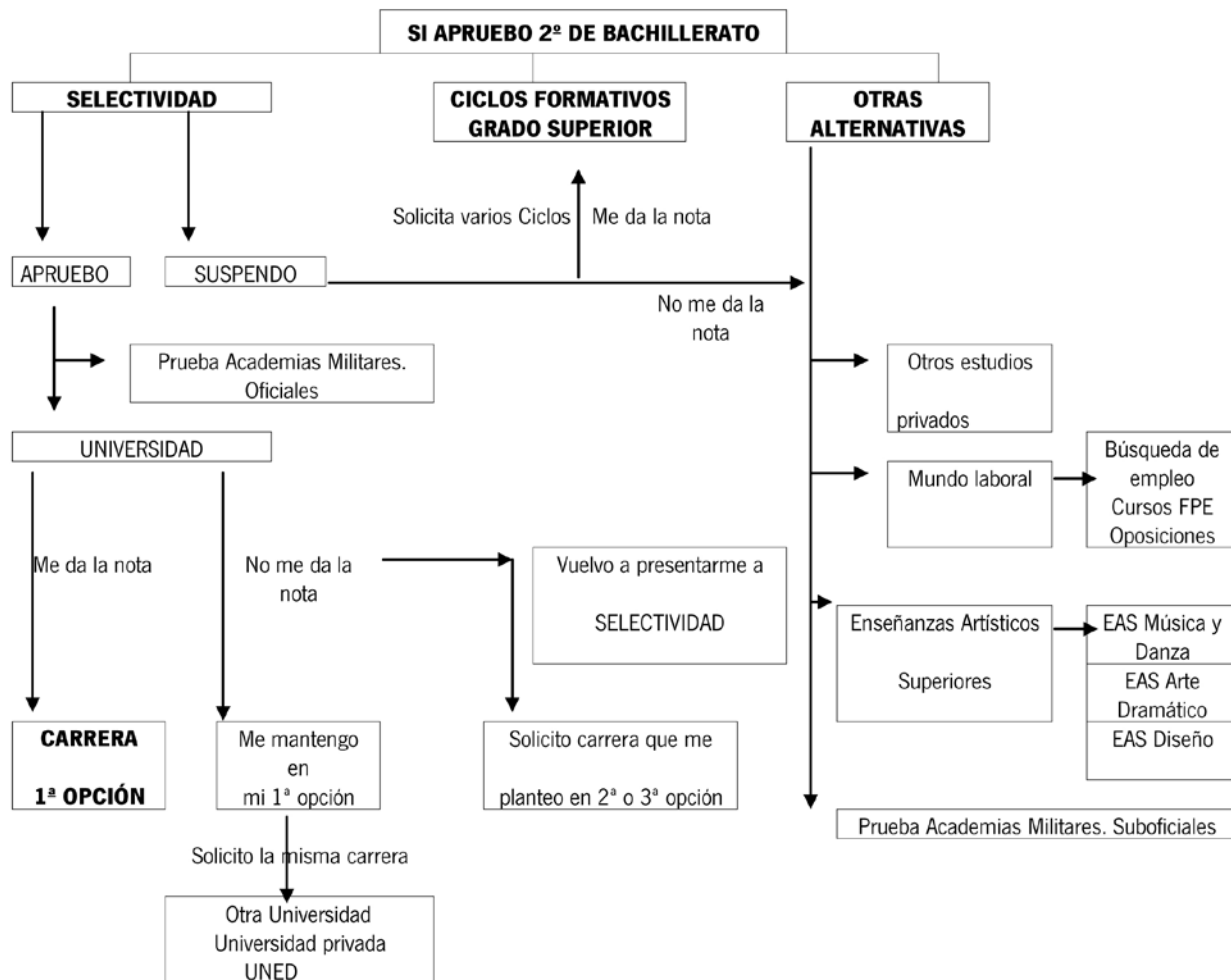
SI APRUEBO 2º DE BACHILLERATO

SELECTIVIDAD

CICLOS FORMATIVOS GRADO SUPERIOR

OTRAS ALTERNATIVAS

Solicita varios Ciclos

Me da la nota

APRUEBO

SUSPENDO

No me da la nota

Prueba Academias Militares. Oficiales

Otros estudios privados

UNIVERSIDAD

Mundo laboral

Búsqueda de empleo Cursos FPE Oposiciones

Me da la nota

No me da la nota

Vuelvo a presentarme a SELECTIVIDAD

Enseñanzas Artísticos Superiores

EAS Música y Danza

EAS Arte Dramático

EAS Diseño

CARRERA 1ª OPCIÓN

Me mantengo en mi 1ª opción

Solicito carrera que me planteo en 2ª o 3ª opción

Prueba Academias Militares. Suboficiales

Solicito la misma carrera

Otra Universidad Universidad privada UNED